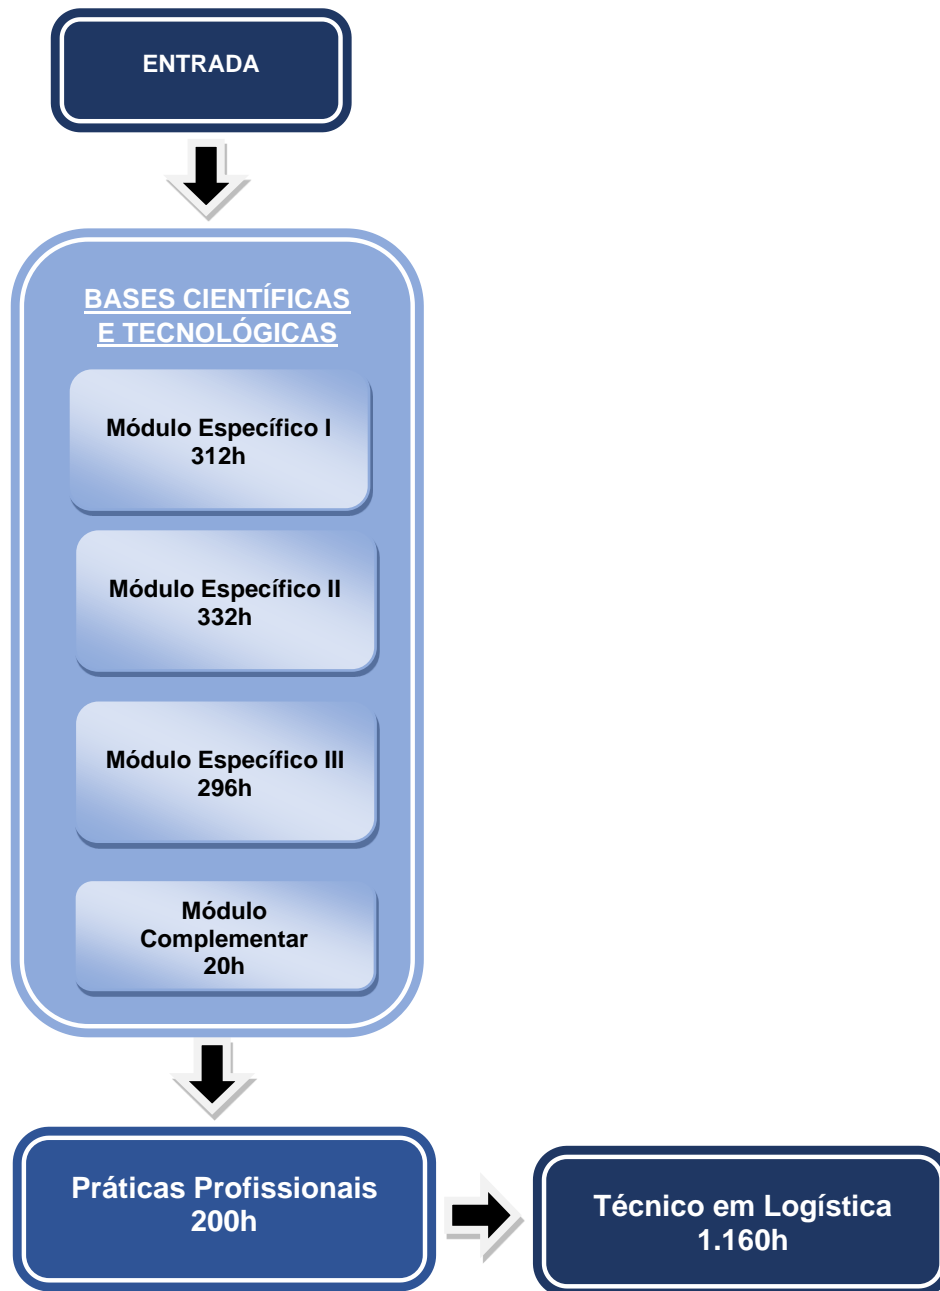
ENTRADA

BASES CIENTÍFICAS E TECNOLÓGICAS

Módulo Específico I
312h

Módulo Específico II
332h

Módulo Específico III
296h

Módulo Complementar
20h

Práticas Profissionais
200h

Técnico em Logística
1.160h